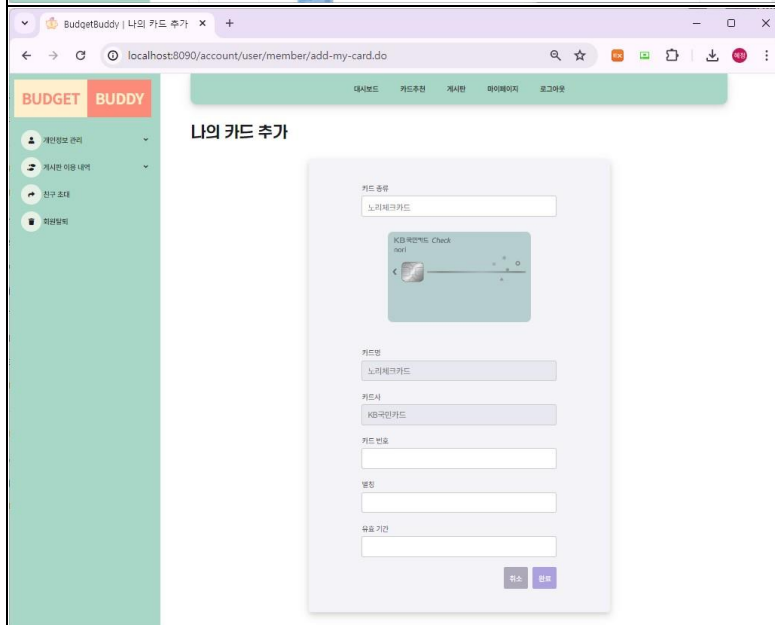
BudgetBuddy | 나의 카드 추가 ×  +

localhost:8090/account/user/member/add-my-card.do

BUDGET BUDDY

개인정보 관리
게시판 이용 내역
친구 초대
회원탈퇴

대시보드 카드추천 게시판 마이페이지 로그아웃

나의 카드 추가

카드 종류
노리체크카드

KB국민카드 Check
nori

카드명
노리체크카드

카드사
KB국민카드

카드 번호

별칭

유효 기간

취소 완료